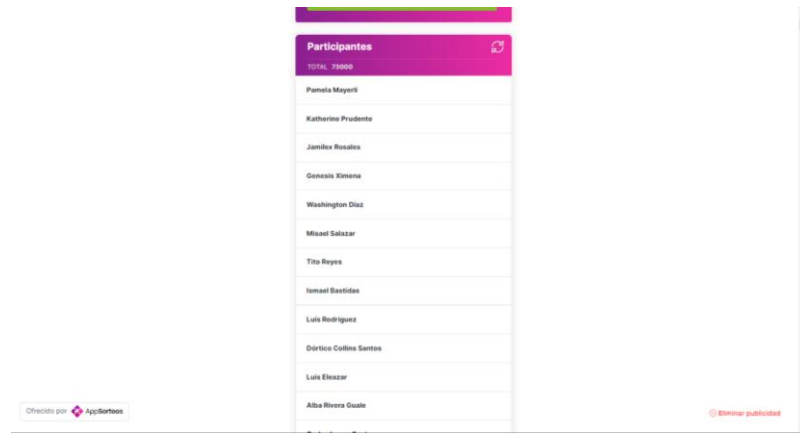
Participantes

TOTAL 75000

Pamela Mayerli

Katherine Prudente

Jamilex Rosales

Genesis Ximena

Washington Diaz

Misael Salazar

Tito Reyes

Ismael Bastidas

Luis Rodriguez

Dórtico Collins Santos

Luis Eleazar

Alba Rivera Guale

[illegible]

Ofrecido por AppSorteos

Eliminar publicidad